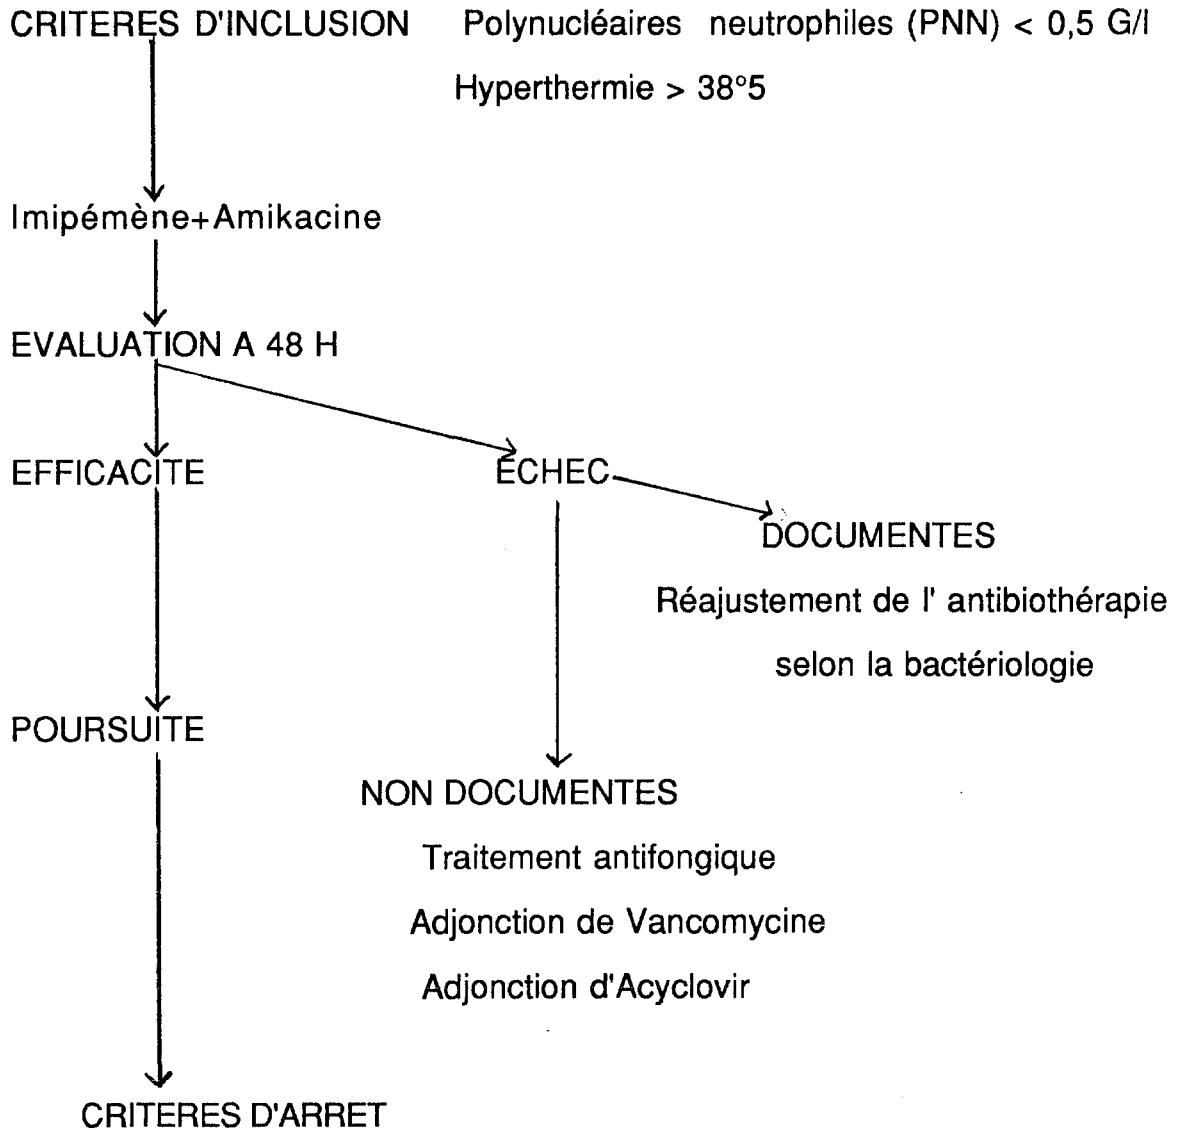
CRITERES D'INCLUSION Polynucléaires neutrophiles (PNN) < 0,5 G/l

Hyperthermie > 38°5

Imipémène+Amikacine

EVALUATION A 48 H

EFFICACITE

ECHEC

DOCUMENTES

Réajustement de l' antibiothérapie selon la bactériologie

POURSUITE

NON DOCUMENTES

Traitement antifongique

Adjonction de Vancomycine

Adjonction d'Acyclovir

CRITERES D'ARRET